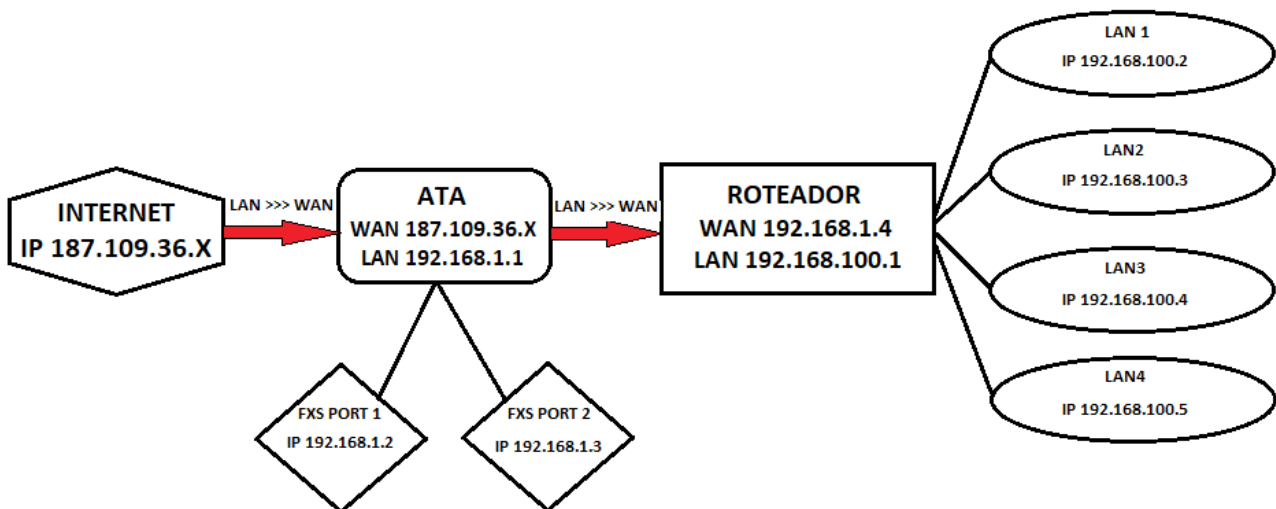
INTERNET
IP 187.109.36.X

LAN >>> WAN

ATA
WAN 187.109.36.X
LAN 192.168.1.1

LAN >>> WAN

ROTEADOR
WAN 192.168.1.4
LAN 192.168.100.1

LAN 1
IP 192.168.100.2

LAN2
IP 192.168.100.3

LAN3
IP 192.168.100.4

LAN4
IP 192.168.100.5

FXS PORT 1
IP 192.168.1.2

FXS PORT 2
IP 192.168.1.3